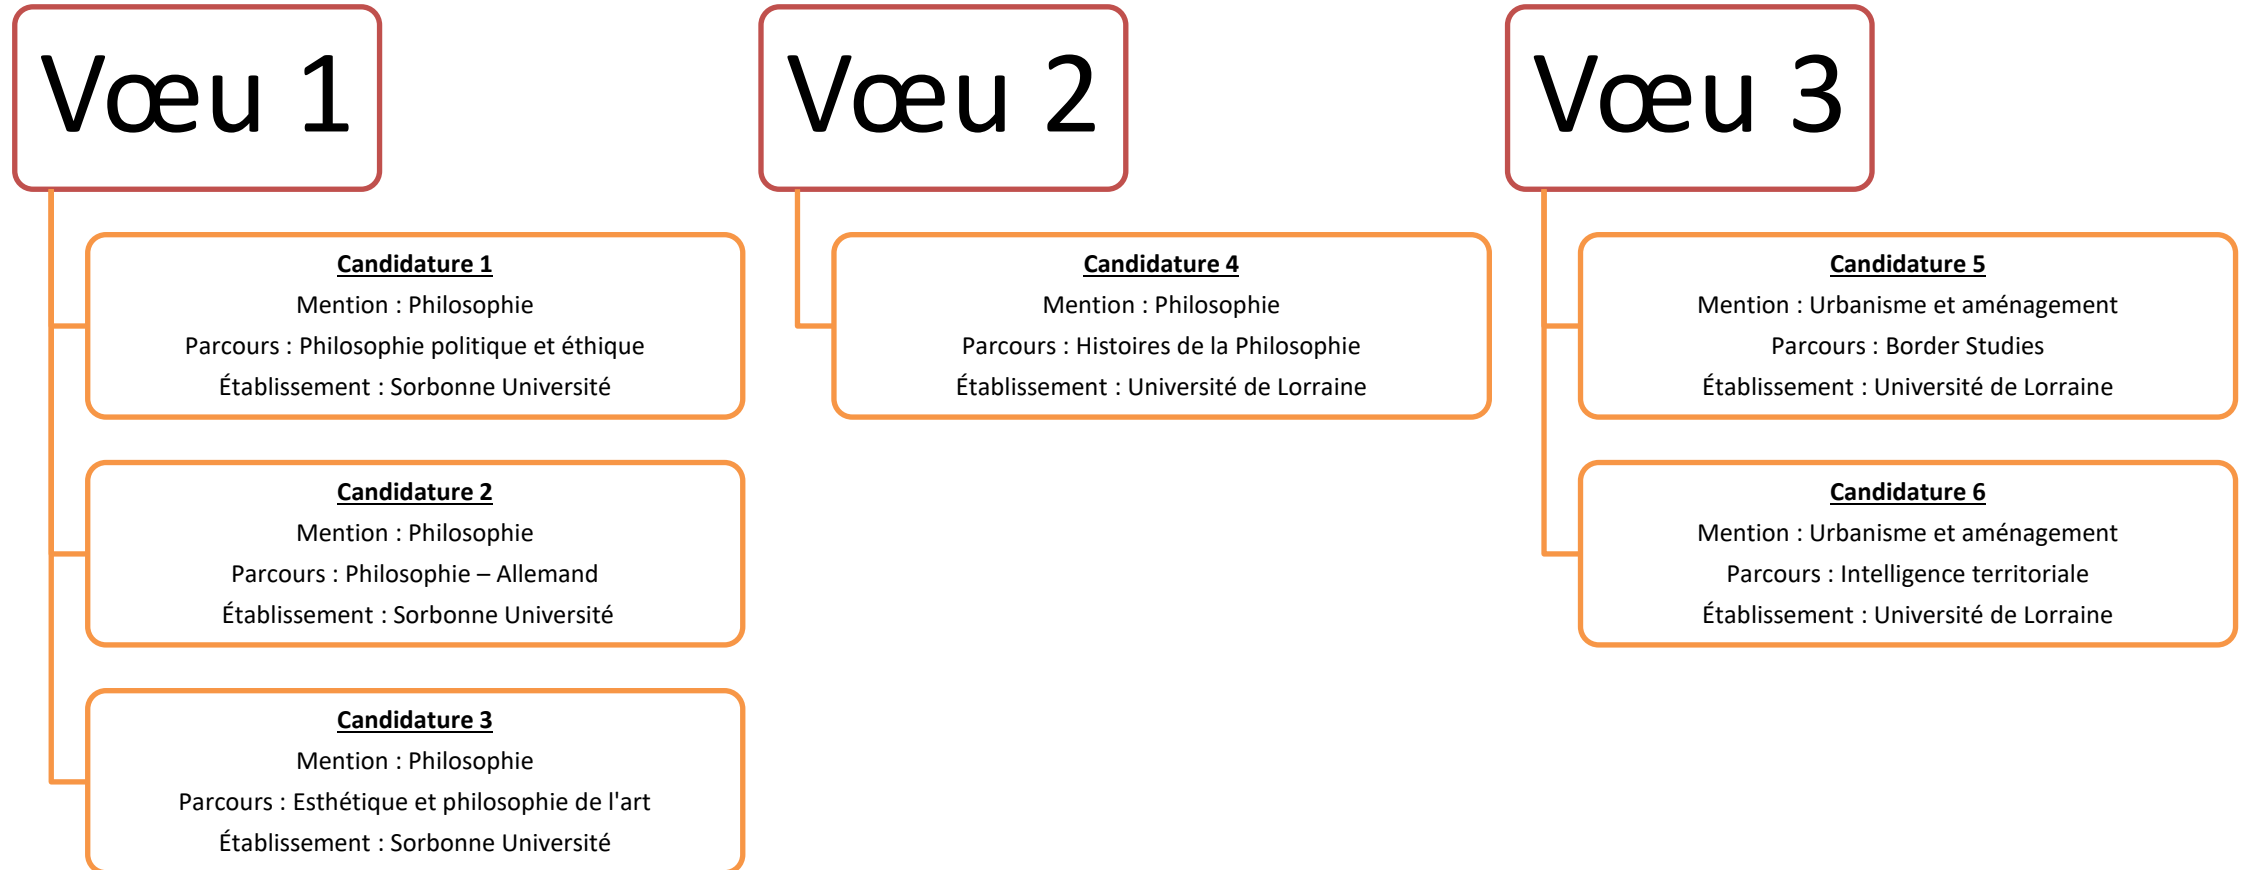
Vœu 1

Candidature 1
Mention : Philosophie
Parcours : Philosophie politique et éthique
Établissement : Sorbonne Université

Candidature 2
Mention : Philosophie
Parcours : Philosophie – Allemand
Établissement : Sorbonne Université

Candidature 3
Mention : Philosophie
Parcours : Esthétique et philosophie de l'art
Établissement : Sorbonne Université

Vœu 2

Candidature 4
Mention : Philosophie
Parcours : Histoires de la Philosophie
Établissement : Université de Lorraine

Vœu 3

Candidature 5
Mention : Urbanisme et aménagement
Parcours : Border Studies
Établissement : Université de Lorraine

Candidature 6
Mention : Urbanisme et aménagement
Parcours : Intelligence territoriale
Établissement : Université de Lorraine